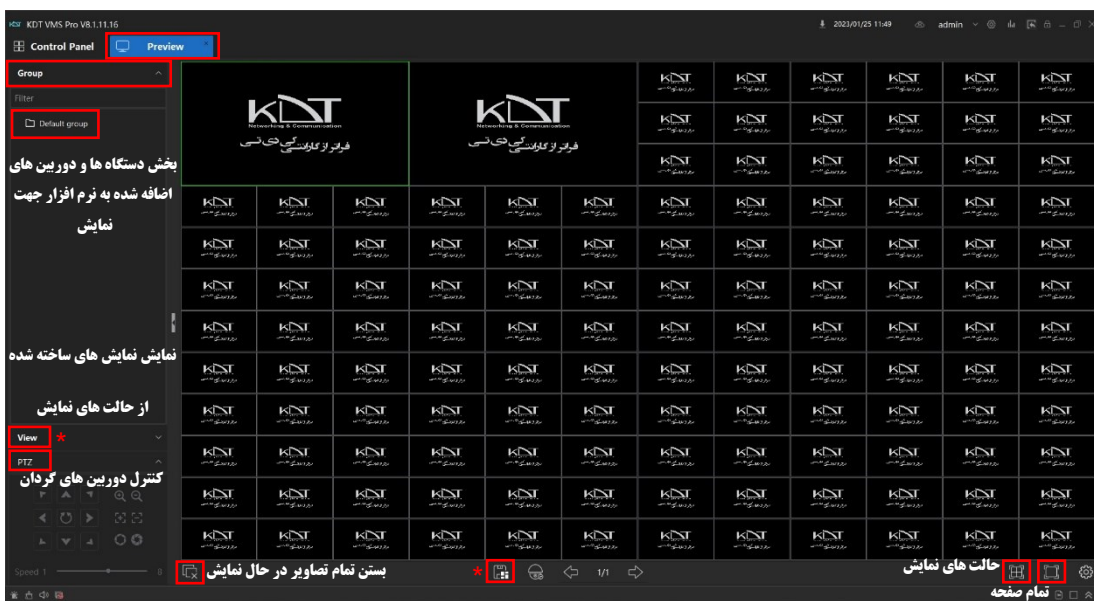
KDT VMS Pro V8.1.11.16

2023/01/25 11:49 admin

Control Panel

Preview

Group

Filter

Default group

بخش دستگاه ها و دوربین های اضافه شده به نرم افزار جهت نمایش

KDT
Networking & Communication
فراتر از کارشناسی کی دی تی

KDT
Networking & Communication
فراتر از کارشناسی کی دی تی

نمایش نمایش های ساخته شده از حالت های نمایش

View *

PTZ

کنترل دوربین های گردان

Speed 1

بستن تمام تصاویر در حال نمایش

*

1/1

حالت های نمایش

تمام صفحه